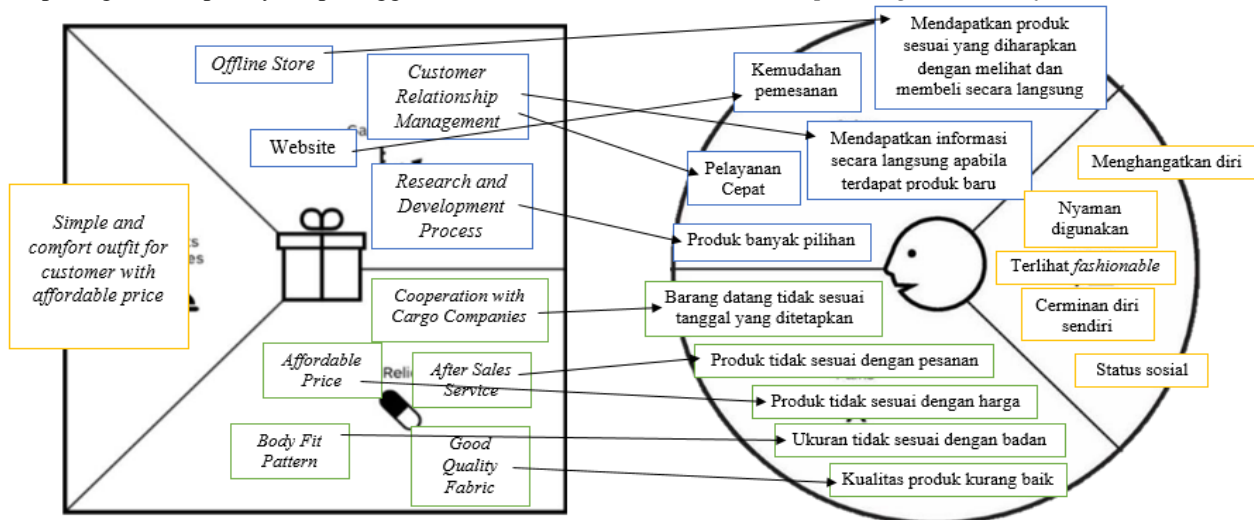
Offline Store

Customer Relationship Management

Website

Research and Development Process

Simple and comfort outfit for customer with affordable price

Cooperation with Cargo Companies

Affordable Price

After Sales Service

Body Fit Pattern

Good Quality Fabric

Mendapatkan produk sesuai yang diharapkan dengan melihat dan membeli secara langsung

Kemudahan pemesanan

Mendapatkan informasi secara langsung apabila terdapat produk baru

Pelayanan Cepat

Produk banyak pilihan

Barang datang tidak sesuai tanggal yang ditetapkan

Produk tidak sesuai dengan pesanan

Produk tidak sesuai dengan harga

Ukuran tidak sesuai dengan badan

Kualitas produk kurang baik

Menghangatkan diri

Nyaman digunakan

Terlihat fashionable

Cerminan diri sendiri

Status sosial